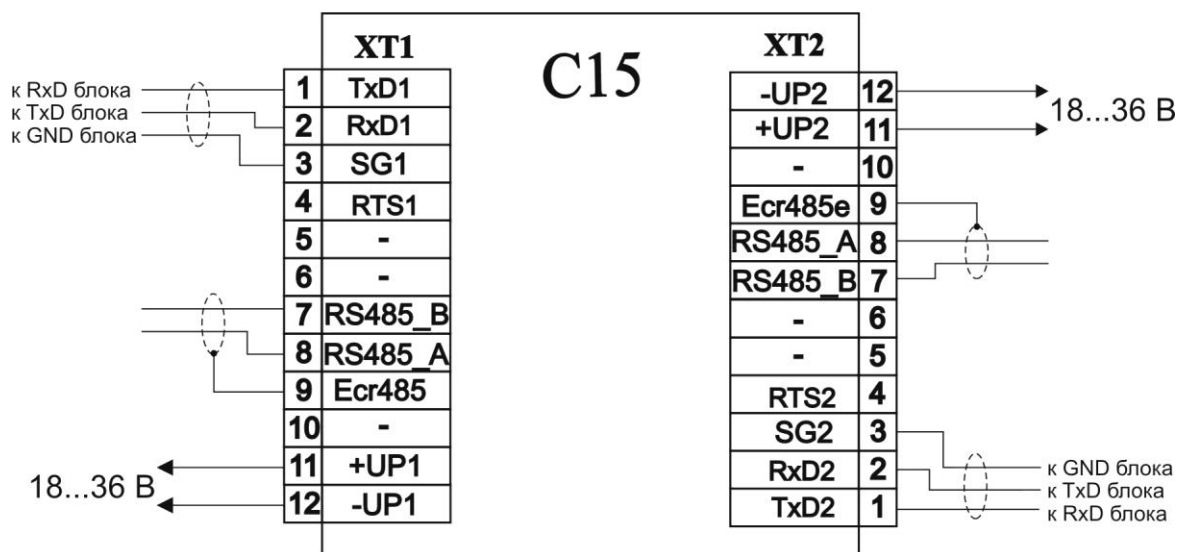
C15

XT1

| | |
|---|---|
| 1 | TxD1 |
| 2 | RxD1 |
| 3 | SG1 |
| 4 | RTS1 |
| 5 | - |
| 6 | - |
| 7 | RS485_B |
| 8 | RS485_A |
| 9 | Ecr485 |
| 10 | - |
| 11 | +UP1 |
| 12 | -UP1 |

к RxD блока
к TxD блока
к GND блока

18...36 В

XT2

| | |
|---|---|
| -UP2 | 12 |
| +UP2 | 11 |
| - | 10 |
| Ecr485e | 9 |
| RS485_A | 8 |
| RS485_B | 7 |
| - | 6 |
| - | 5 |
| RTS2 | 4 |
| SG2 | 3 |
| RxD2 | 2 |
| TxD2 | 1 |

18...36 В

к GND блока
к TxD блока
к RxD блока